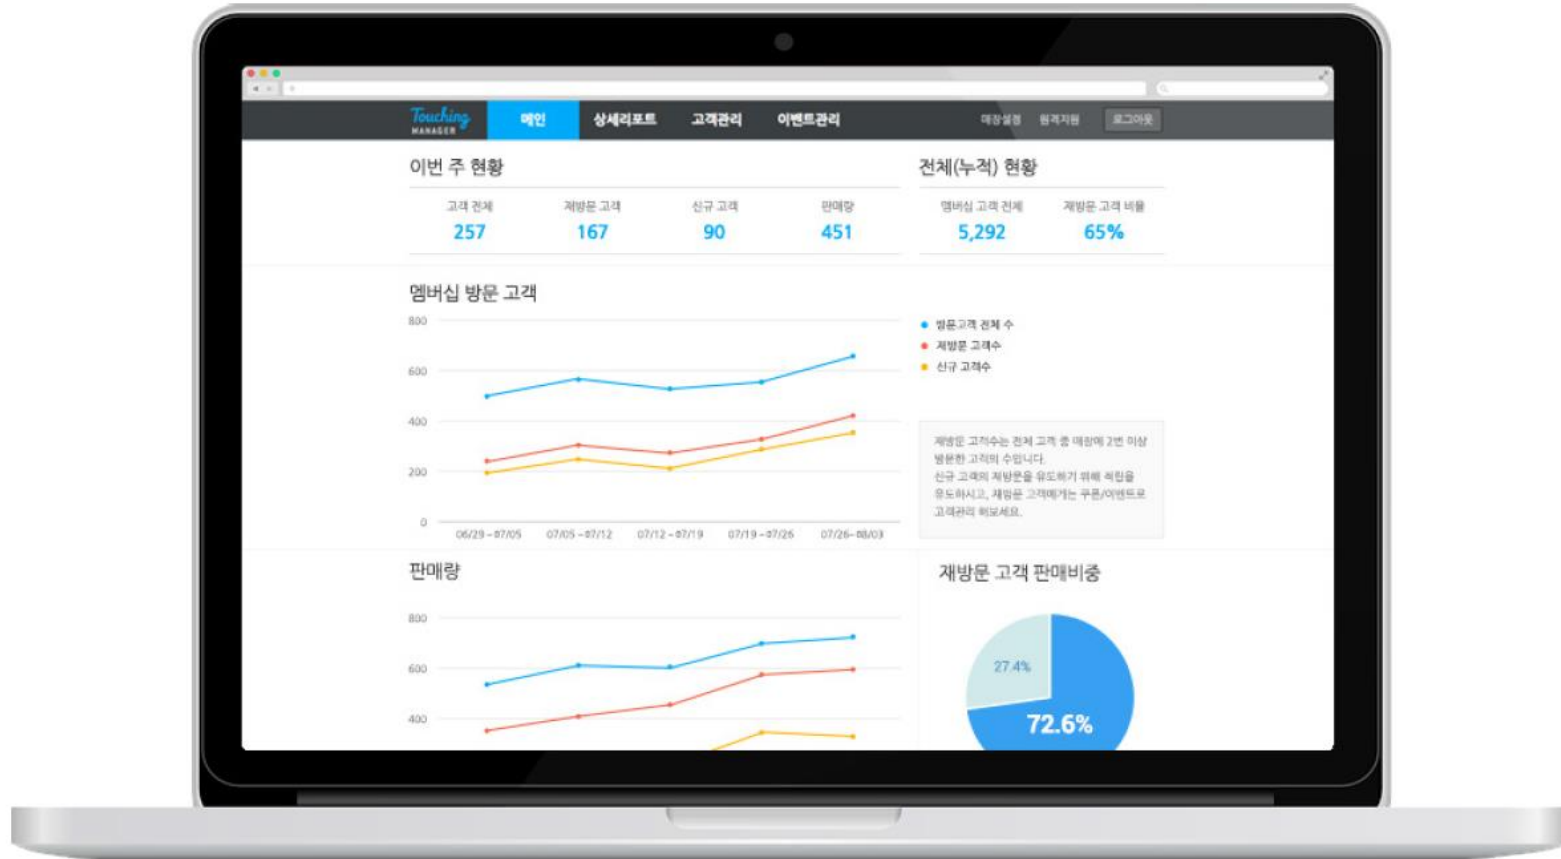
Touching MANAGER 메인 상세리포트 고객관리 이벤트관리 매장설정 원격지원 로그아웃

이번 주 현황

| 고객 전체 | 재방문 고객 | 신규 고객 | 판매량 |
|---|---|---|---|
| 257 | 167 | 90 | 451 |

전체(누적) 현황

| 멤버십 고객 전체 | 재방문 고객 비율 |
|---|---|
| 5,292 | 65% |

멤버십 방문 고객

800
600
400
200
0
06/29 ~ 07/05
07/05 ~ 07/12
07/12 ~ 07/19
07/19 ~ 07/26
07/26 ~ 08/03

방문고객 전체 수
재방문 고객수
신규 고객수

재방문 고객수는 전체 고객 중 매장에 2번 이상 방문한 고객의 수입니다.
신규 고객의 재방문을 유도하기 위해 적립을 유도하시고, 재방문 고객에게는 쿠폰/이벤트로 고객관리 해보세요.

판매량

800
600
400

재방문 고객 판매비중

27.4%
72.6%